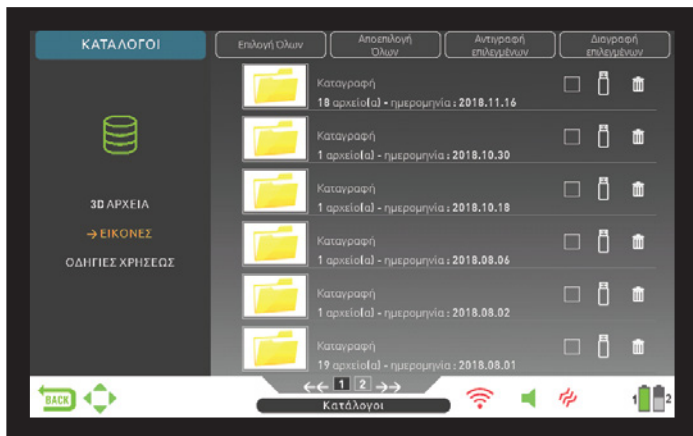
ΚΑΤΑΛΟΓΟΙ

Επιλογή Όλων

Αποεπιλογή Όλων

Αντιγραφή επιλεγμένων

Διαγραφή επιλεγμένων

3D ΑΡΧΕΙΑ

→ ΕΙΚΟΝΕΣ

ΟΔΗΓΙΕΣ ΧΡΗΣΕΩΣ

Καταγραφή
18 αρχείο(α) - ημερομηνία : 2018.11.16

Καταγραφή
1 αρχείο(α) - ημερομηνία : 2018.10.30

Καταγραφή
1 αρχείο(α) - ημερομηνία : 2018.10.18

Καταγραφή
1 αρχείο(α) - ημερομηνία : 2018.08.06

Καταγραφή
1 αρχείο(α) - ημερομηνία : 2018.08.02

Καταγραφή
19 αρχείο(α) - ημερομηνία : 2018.08.01

BACK

←← 1 2 →→

Κατάλογοι

1 2